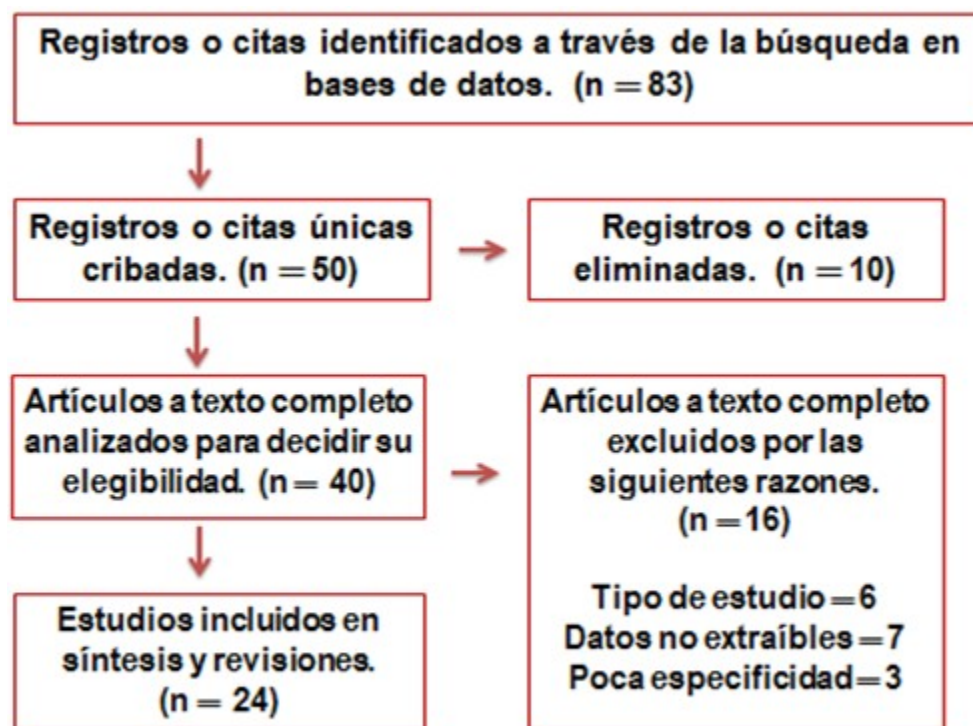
Registros o citas identificados a través de la búsqueda en bases de datos. (n = 83)

Registros o citas únicas cribadas. (n = 50)

Registros o citas eliminadas. (n = 10)

Artículos a texto completo analizados para decidir su elegibilidad. (n = 40)

Artículos a texto completo excluidos por las siguientes razones. (n = 16)

Tipo de estudio = 6
Datos no extraíbles = 7
Poca especificidad = 3

Estudios incluidos en síntesis y revisiones. (n = 24)